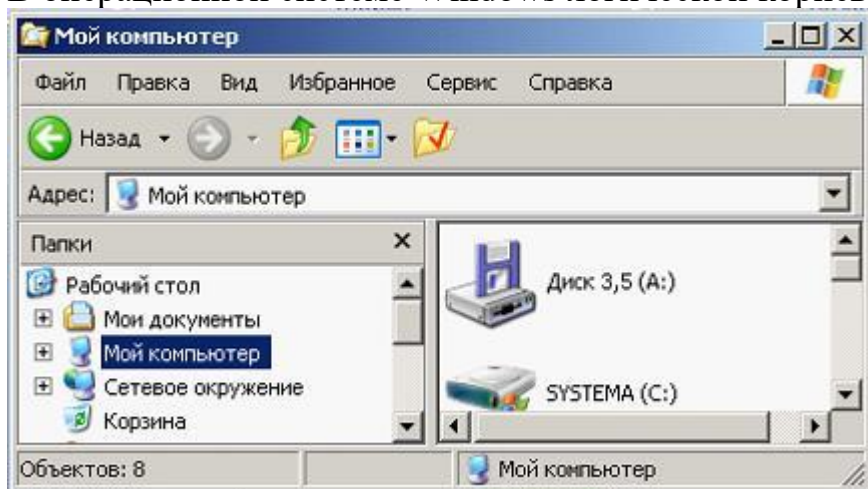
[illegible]

Мой компьютер

Файл Правка Вид Избранное Сервис Справка

Назад

Адрес: Мой компьютер

Папки

Рабочий стол
Мои документы
Мой компьютер
Сетевое окружение
Корзина

Диск 3,5 (A:)

SYSTEMA (C:)

Объектов: 8

Мой компьютер